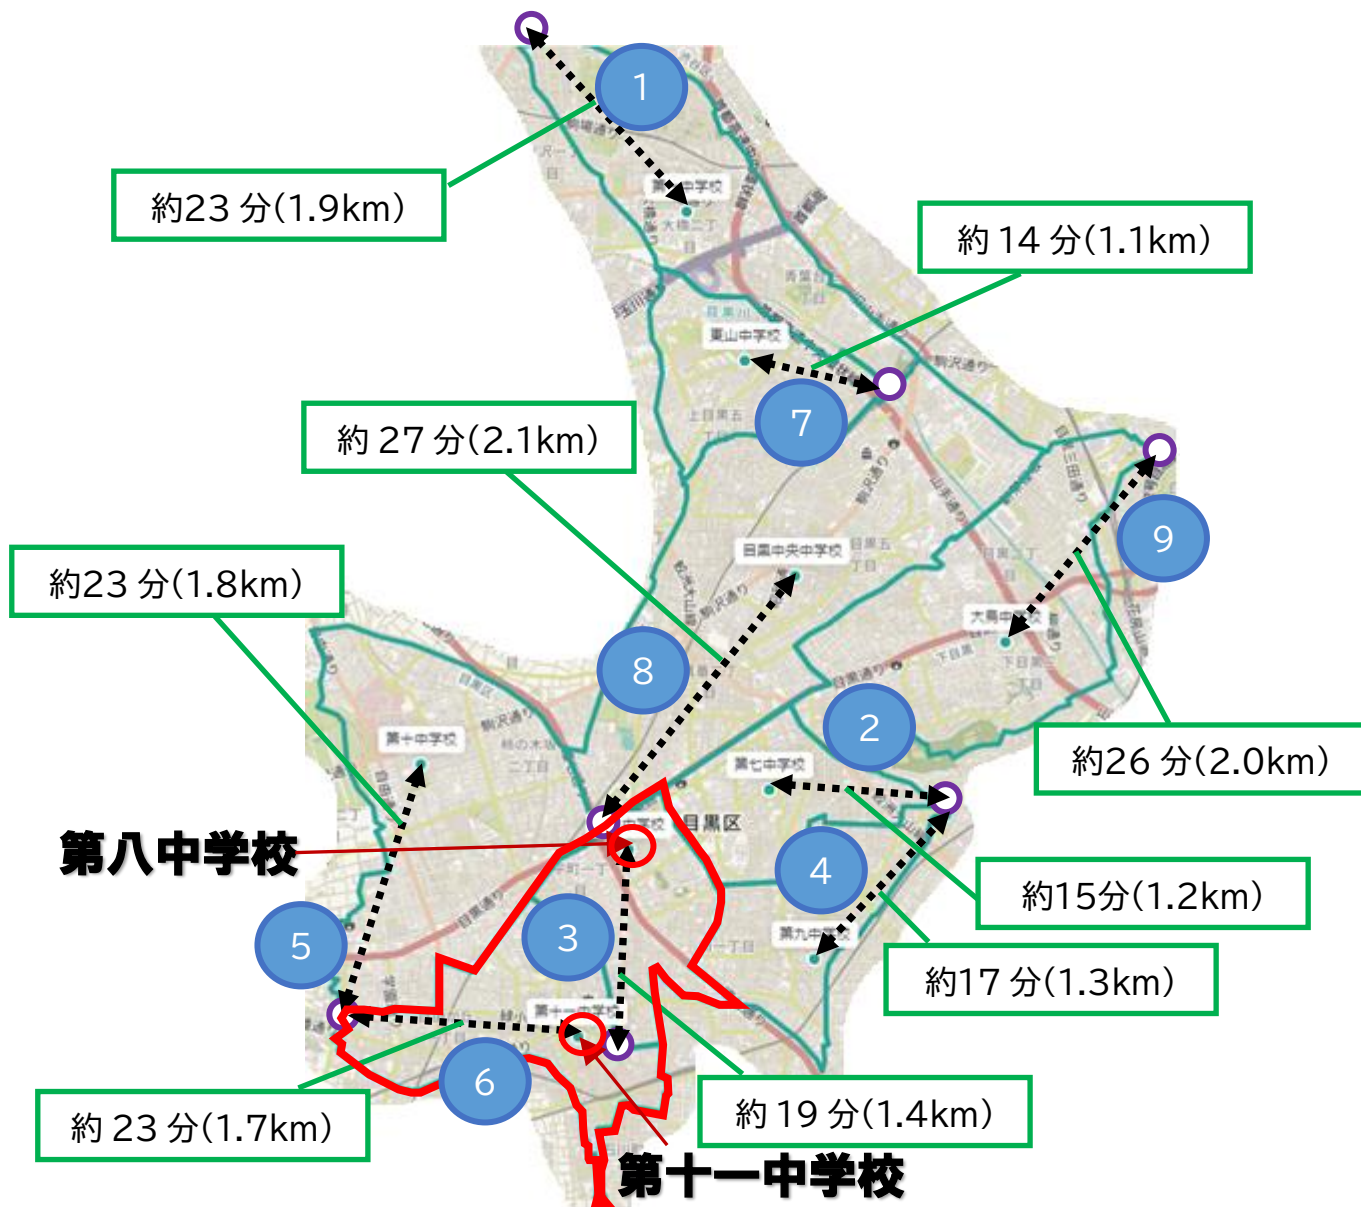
1

約23 分(1.9km)

約 14 分(1.1km)

東山中学校

7

約 27 分(2.1km)

9

目黒中央中学校

約23 分(1.8km)

大鳥中学校

8

2

第十中学校

約26 分(2.0km)

第七中学校

目黒区

第八中学校

4

約15分(1.2km)

3

5

第九中学校

約17 分(1.3km)

6

約 23 分(1.7km)

約 19 分(1.4km)

第十一中学校